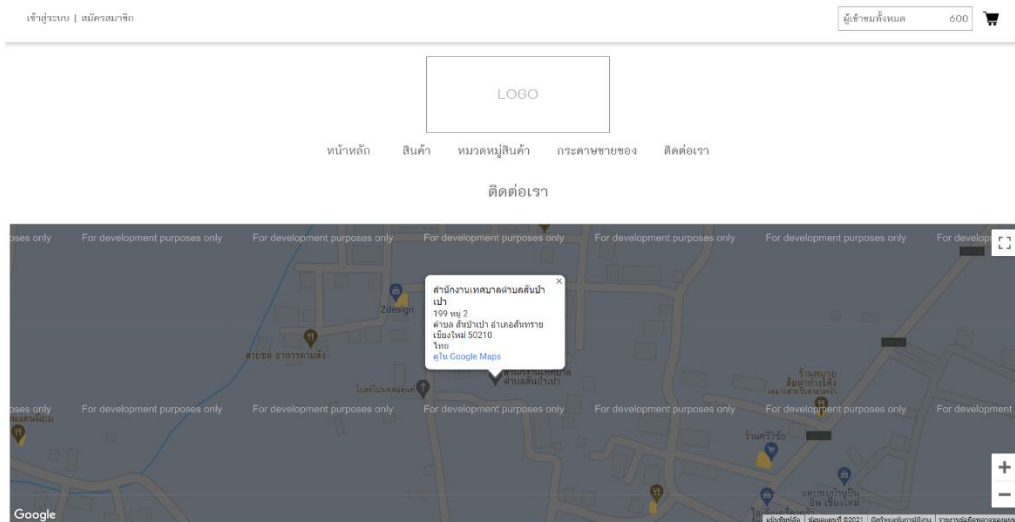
เข้าสู่ระบบ | สมัครสมาชิก

ผู้เข้าชมทั้งหมด 600

LOGO

หน้าหลัก สินค้า หมวดหมู่สินค้า กระดานขายของ ติดต่อเรา

ติดต่อเรา

For development purposes only For development purposes only For development purposes only For development purposes only For development purposes only For development purposes only For development

สำนักงานเทศบาลตำบลสันป่าเปา
199 หมู่ 2
ตำบล สันป่าเปา อำเภอสันทราย เชียงใหม่ 50210
ไทย
ดูใน Google Maps

Zdesign

For development purposes only For development purposes only For development purposes only For development purposes only For development purposes only For development purposes only For development

Google

แป้นพิมพ์ลัด ข้อมูลแผนที่ ©2021 ข้อกำหนดในการใช้งาน รายงานข้อผิดพลาดของแผนที่